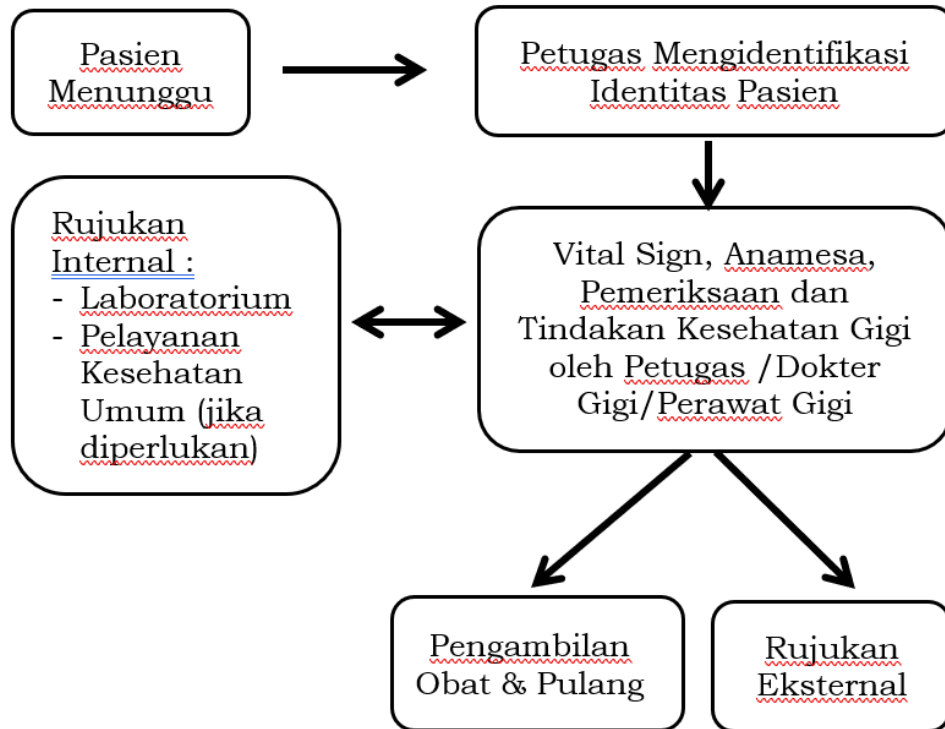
Pasien Menunggu

Petugas Mengidentifikasi Identitas Pasien

Rujukan Internal :
- Laboratorium
- Pelayanan Kesehatan Umum (jika diperlukan)

Vital Sign, Anamesa, Pemeriksaan dan Tindakan Kesehatan Gigi oleh Petugas /Dokter Gigi/Perawat Gigi

Pengambilan Obat & Pulang

Rujukan Eksternal